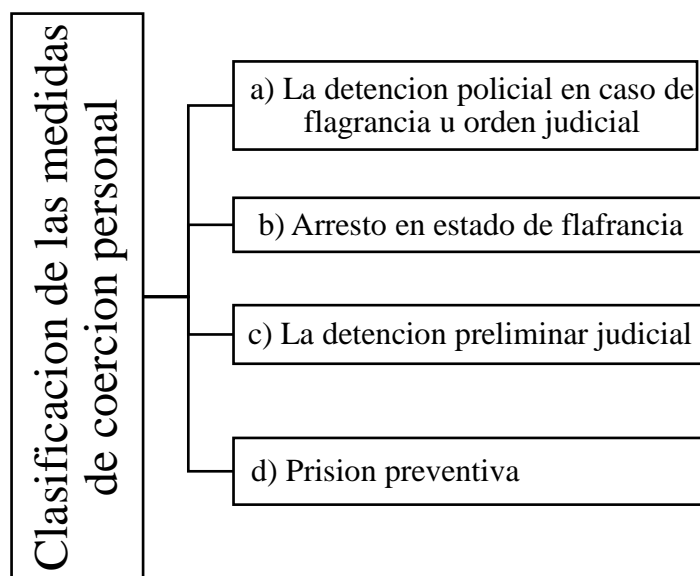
Clasificacion de las medidas de coercion personal

a) La detencion policial en caso de flagrancia u orden judicial

b) Arresto en estado de flafrancia

c) La detencion preliminar judicial

d) Prision preventiva